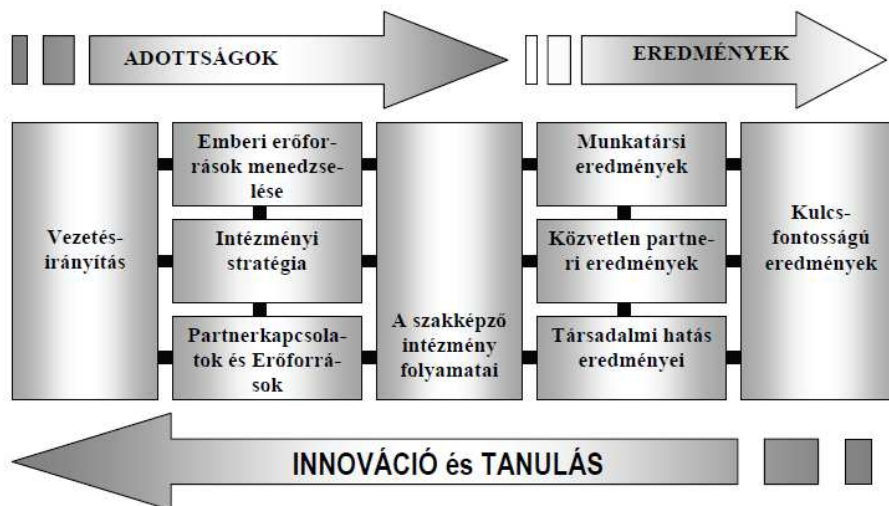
ADOTTSÁGOK

EREDMÉNYEK

Vezetésirányítás

Emberi erőforrások menedzselése

Intézményi stratégia

Partnerkapcsolatok és Erőforrások

A szakképző intézmény folyamatai

Munkatársi eredmények

Közvetlen partneri eredmények

Társadalmi hatás eredményei

Kulcsfontosságú eredmények

INNOVÁCIÓ és TANULÁS